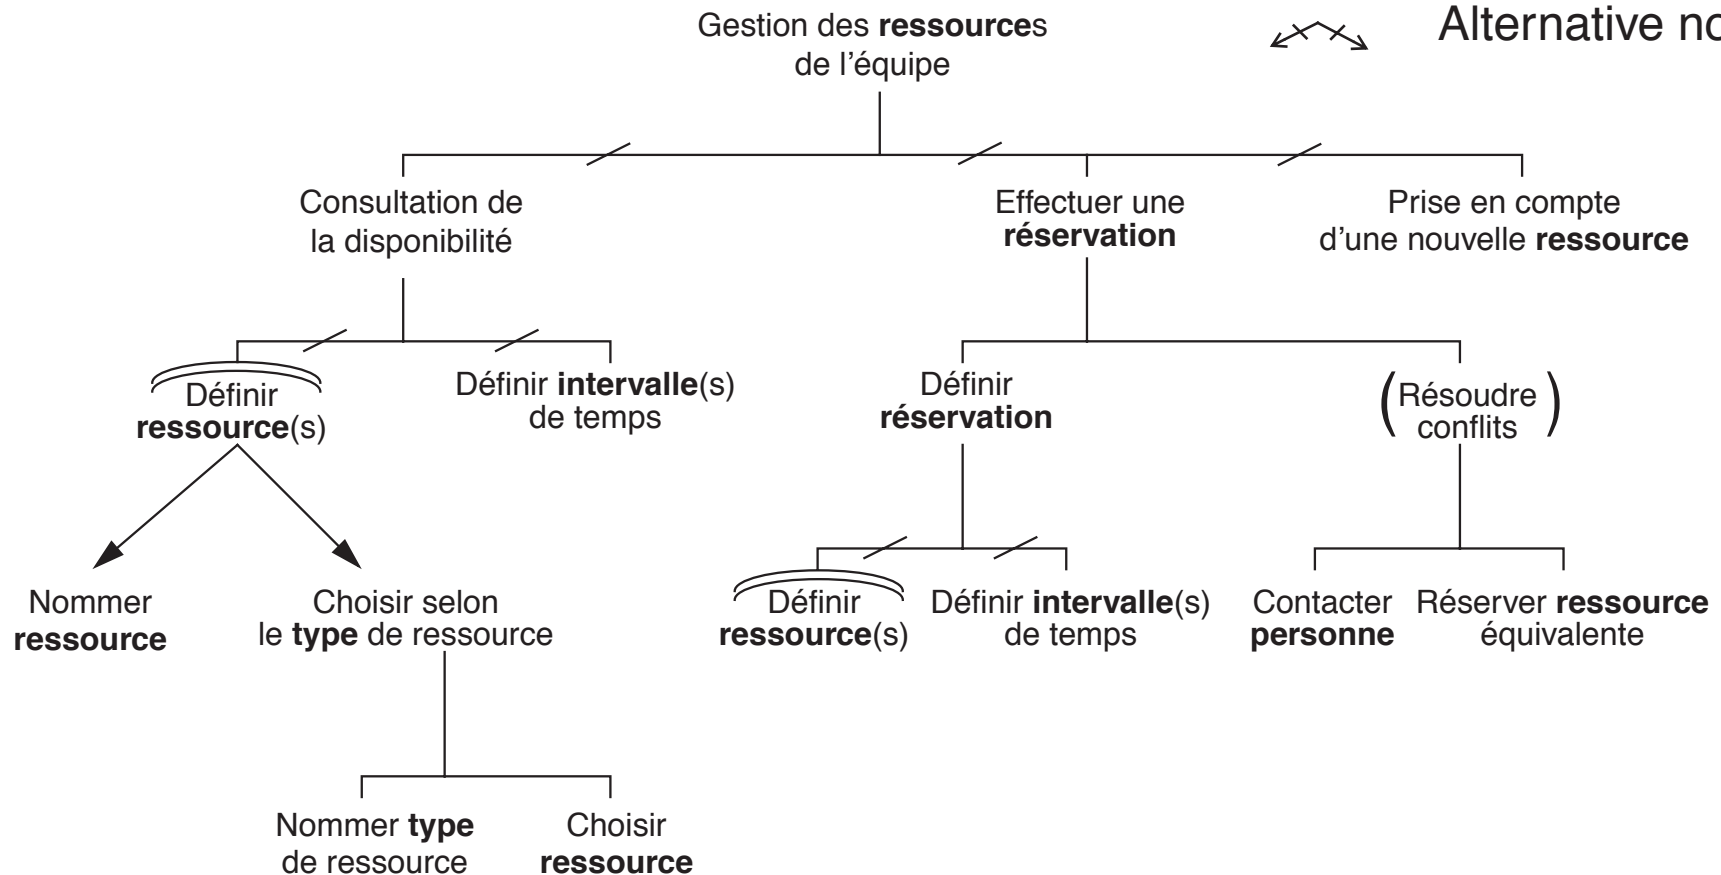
Gestion des ressources de l'équipe

Alternative no

Consultation de la disponibilité

Effectuer une réservation

Prise en compte d'une nouvelle ressource

Définir ressource(s)

Définir intervalle(s) de temps

Définir réservation

(Résoudre conflits)

Nommer ressource

Choisir selon le type de ressource

Définir ressource(s)

Définir intervalle(s) de temps

Contacter personne

Réserver ressource équivalente

Nommer type de ressource

Choisir ressource